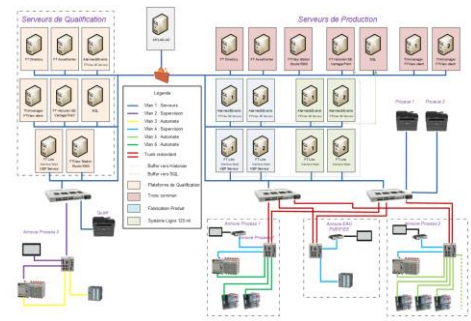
Serveurs de Qualification

Serveurs de Production

Légende

Vlan 1 : Serveurs
Vlan 2 : Supervision
Vlan 3 : Automate
Vlan 4 : Supervision
Vlan 5 : Automate
Vlan 6 : Automate
Trunk redondant
Buffer vers Historian
Buffer vers SQL
Plateforme de Qualification
Tronc commun
Fabrication Produit
Système Ligne 123 ml

SQL
SQL

Process 1
Process 2

Armoire Process 3

Armoire EAU PURIFIEE

Armoire Process 2